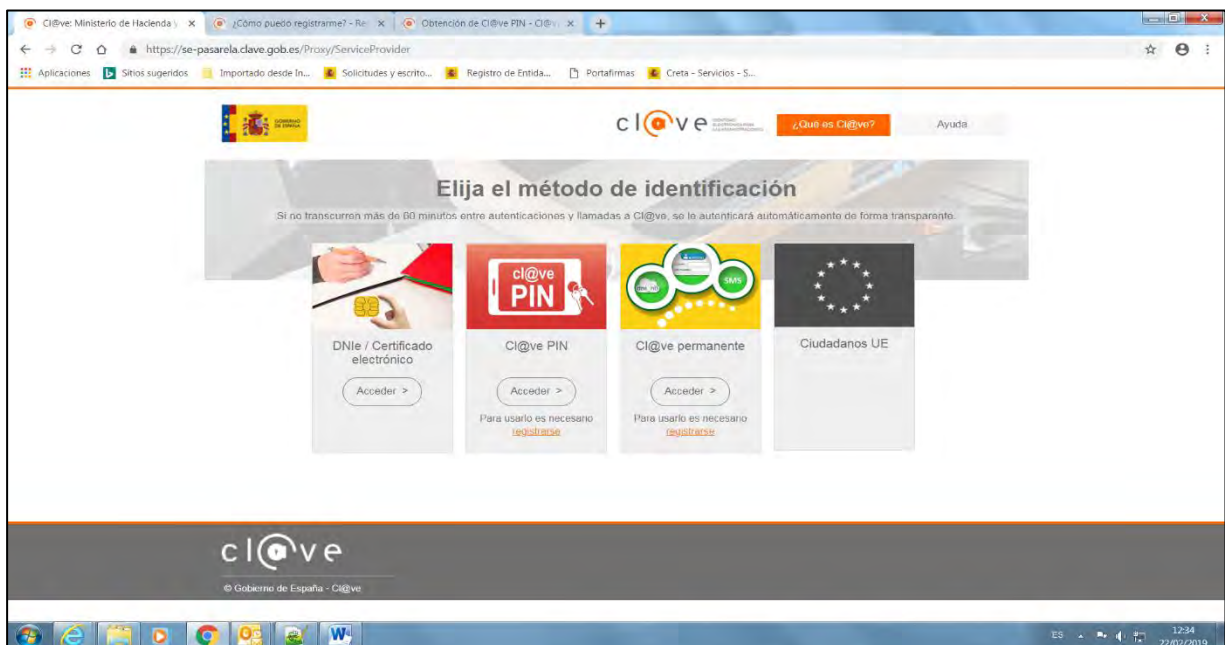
Cl@ve: Ministerio de Hacienda y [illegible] ×
¿Cómo puedo registrarme? - Re ×
Obtención de Cl@ve PIN - Cl@v ×
+

https://se-pasarela.clave.gob.es/Proxy/ServiceProvider

Aplicaciones Sitios sugeridos Importado desde In... Solicitudes y escrito... Registro de Entida... Portafirmas Creta - Servicios - S...

GOBIERNO DE ESPAÑA

cl@ve

¿Qué es Cl@ve?

Ayuda

Elija el método de identificación

Si no transcurren más de 60 minutos entre autenticaciones y llamadas a Cl@ve, se le autenticará automáticamente de forma transparante.

cl@ve PIN

SMS

DNIe / Certificado electrónico

Acceder >

Cl@ve PIN

Acceder >

Para usarlo es necesario registrarse

Cl@ve permanente

Acceder >

Para usarlo es necesario registrarse

Ciudadanos UE

cl@ve

© Gobierno de España - Cl@ve

ES 12:34 22/02/2019